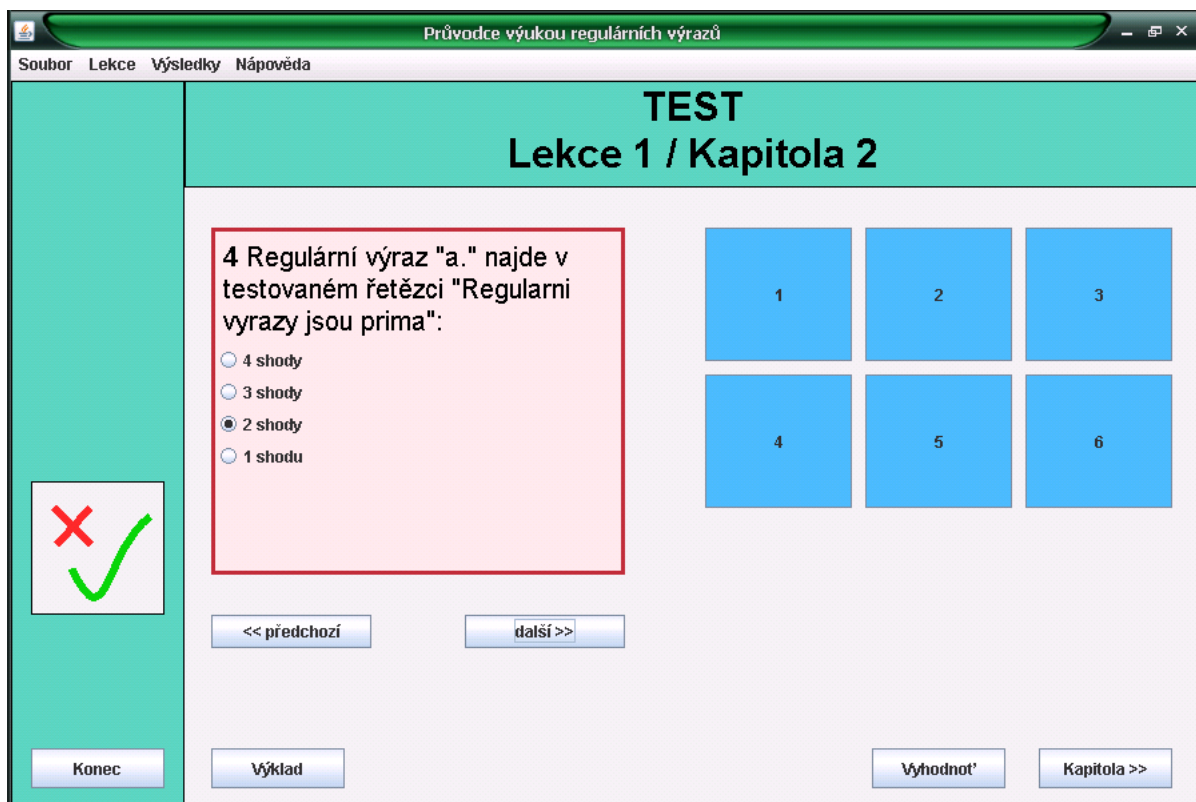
Průvodce výukou regulárních výrazů

Soubor Lekce Výsledky Nápověda

TEST
Lekce 1 / Kapitola 2

4 Regulární výraz "a." najde v testovaném řetězci "Regularni vyrazy jsou prima":

4 shody
3 shody
2 shody
1 shodu

| 1 | 2 | 3 |
|---|---|---|
| 4 | 5 | 6 |

<< předchozí
další >>

Konec
Výklad
Vyhodnoť
Kapitola >>